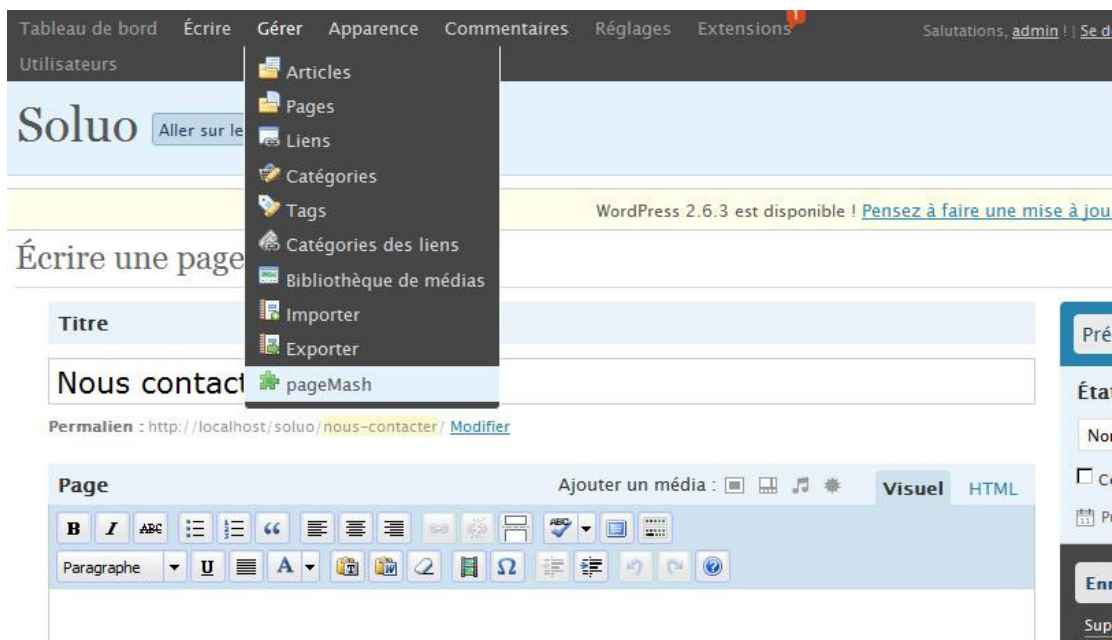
Tableau de bord Écrire Gérer Apparence Commentaires Réglages Extensions 1 Salutations, admin ! | Se d

Utilisateurs

Articles
Pages
Liens
Catégories
Tags
Catégories des liens
Bibliothèque de médias
Importer
Exporter
pageMash

Soluo Aller sur le

WordPress 2.6.3 est disponible ! Pensez à faire une mise à jou

Écrire une page

Titre

Nous contact

Permalien : http://localhost/soluo/nous-contacter/ Modifier

Page

Ajouter un média :

Visuel HTML

B I ABC

Paragraphe U A Ω

Pré

Éta

Nor

Co

Pr

Enr

Sup